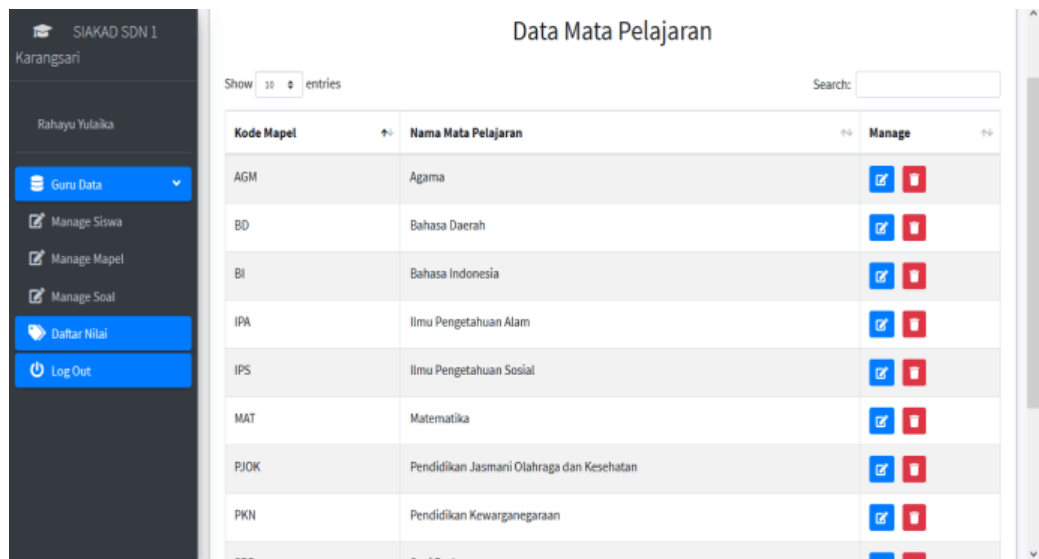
SIAKAD SDN 1 Karangsari

Rahayu Yulaika

Guru Data

Manage Siswa

Manage Mapel

Manage Soal

Daftar Nilai

Log Out

Data Mata Pelajaran

Show 10 entries

Search:

| Kode Mapel | Nama Mata Pelajaran | Manage |
|---|---|---|
| AGM | Agama | |
| BD | Bahasa Daerah | |
| BI | Bahasa Indonesia | |
| IPA | Ilmu Pengetahuan Alam | |
| IPS | Ilmu Pengetahuan Sosial | |
| MAT | Matematika | |
| PJOK | Pendidikan Jasmani Olahraga dan Kesehatan | |
| PKN | Pendidikan Kewarganegaraan | |
| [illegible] | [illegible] | |